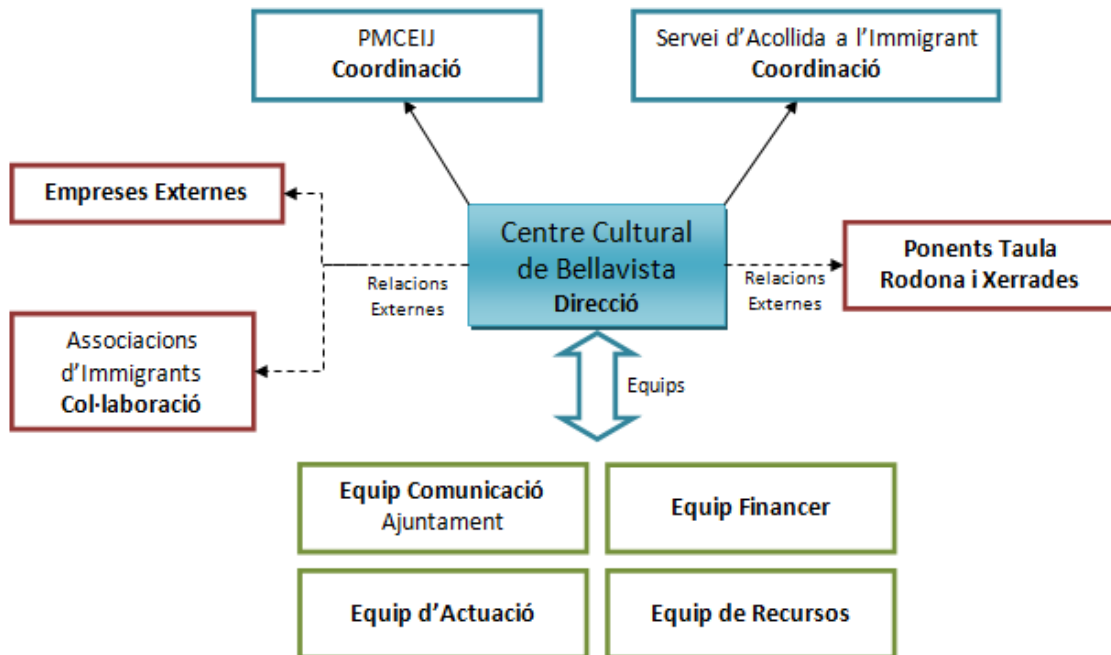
PMCEIJ
Coordinació

Servei d'Acollida a l'Immigrant
Coordinació

Empreses Externes

Centre Cultural de Bellavista
Direcció

Ponents Taula Rodona i Xerrades

Relacions Externes

Relacions Externes

Associacions d'Immigrants
Col·laboració

Equips

Equip Comunicació
Ajuntament

Equip Financer

Equip d'Actuació

Equip de Recursos